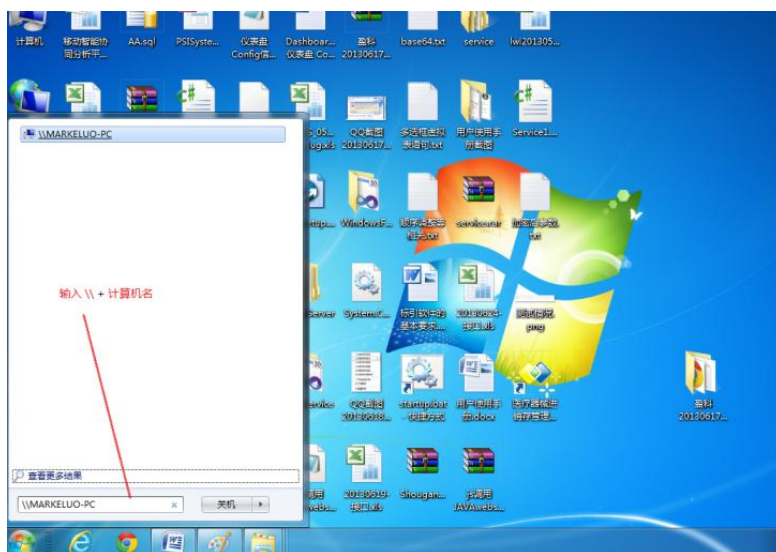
计算机
移动智能协同分析平...
AA.sql
PSISyste...
仪表盘Config信...
Dashboar...仪表盘 Co...
备料20130617...
base64.txt
service
lwl201305...

\\MARKELUO-PC

s_05...ogx.ls
QQ截图20130617...
多选框虚拟表语句.txt
用户使用手册截图
Service1...

tup...
WindowsF...
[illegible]
servicebar
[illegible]

输入 \\ + 计算机名

server
Systemc...
标引软件的基本要求...
20130624-表.xls
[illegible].png

rvice
QQ截图20130618...
startup.bat - 快捷方式
用户使用手册.docx
医疗器械供销存管理...
备料20130617...

查看更多结果

\\MARKELUO-PC
关机

调用webs...
20130619-表.xls
shougan...
js调用JAVAwebs...